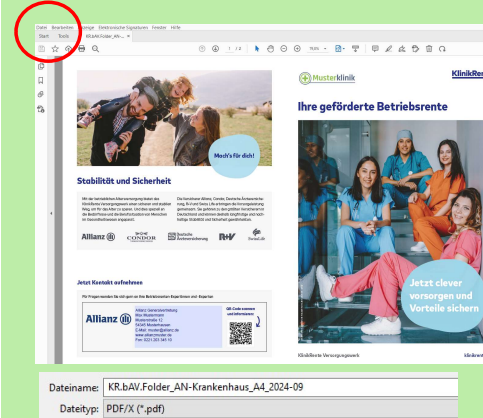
Datei Bearbeiten Anzeige Elektronische Signaturen Fenster Hilfe

Start Tools KR.bAV.Folder_AN-...

1 / 2 150%

Mach's für dich!

Stabilität und Sicherheit

Allianz CONDOR Deutsche Ärzteversicherung R+V SwissLife

Jetzt Kontakt aufnehmen

Allianz

QR-Code scannen und informieren

Musterklinik

KlinikRen

Ihre geförderte Betriebsrente

Jetzt clever vorsorgen und Vorteile sichern

KlinikRente Versorgungswerk

Dateiname: KR.bAV.Folder_AN-Krankenhaus_A4_2024-09

Dateityp: PDF/X (*.pdf)